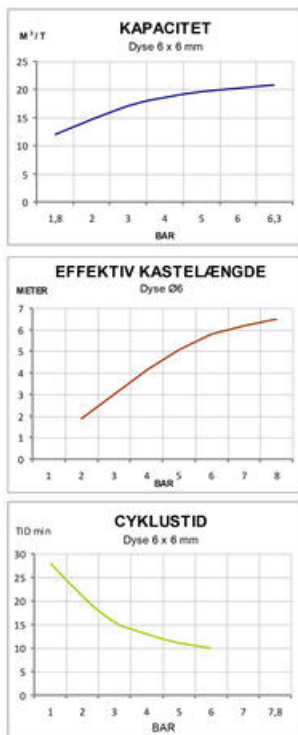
KAPACITET
Dyse 6 x 6 mm
$M^3/T$
25
20
15
10
5
0
1,8
2
3
4
5
6
6,3
BAR

EFFEKTIV KASTELÆNGDE
Dyse Ø6
METER
7
6
5
4
3
2
1
0
1
2
3
4
5
6
7
8
BAR

CYKLUSTID
Dyse 6 x 6 mm
TID min
30
25
20
15
10
5
0
1
2
3
4
5
6
7
7,8
BAR